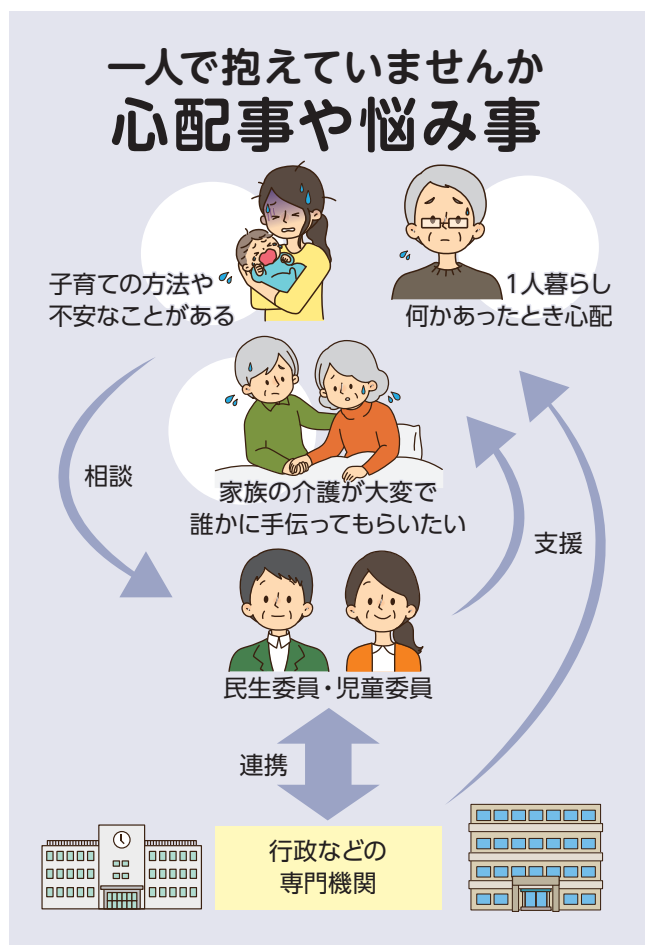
一人で抱えていませんか
心配事や悩み事

子育ての方法や
不安なことがある

1人暮らし
何かあったとき心配

相談

家族の介護が大変で
誰かに手伝ってもらいたい

支援

民生委員・児童委員

連携

行政などの
専門機関